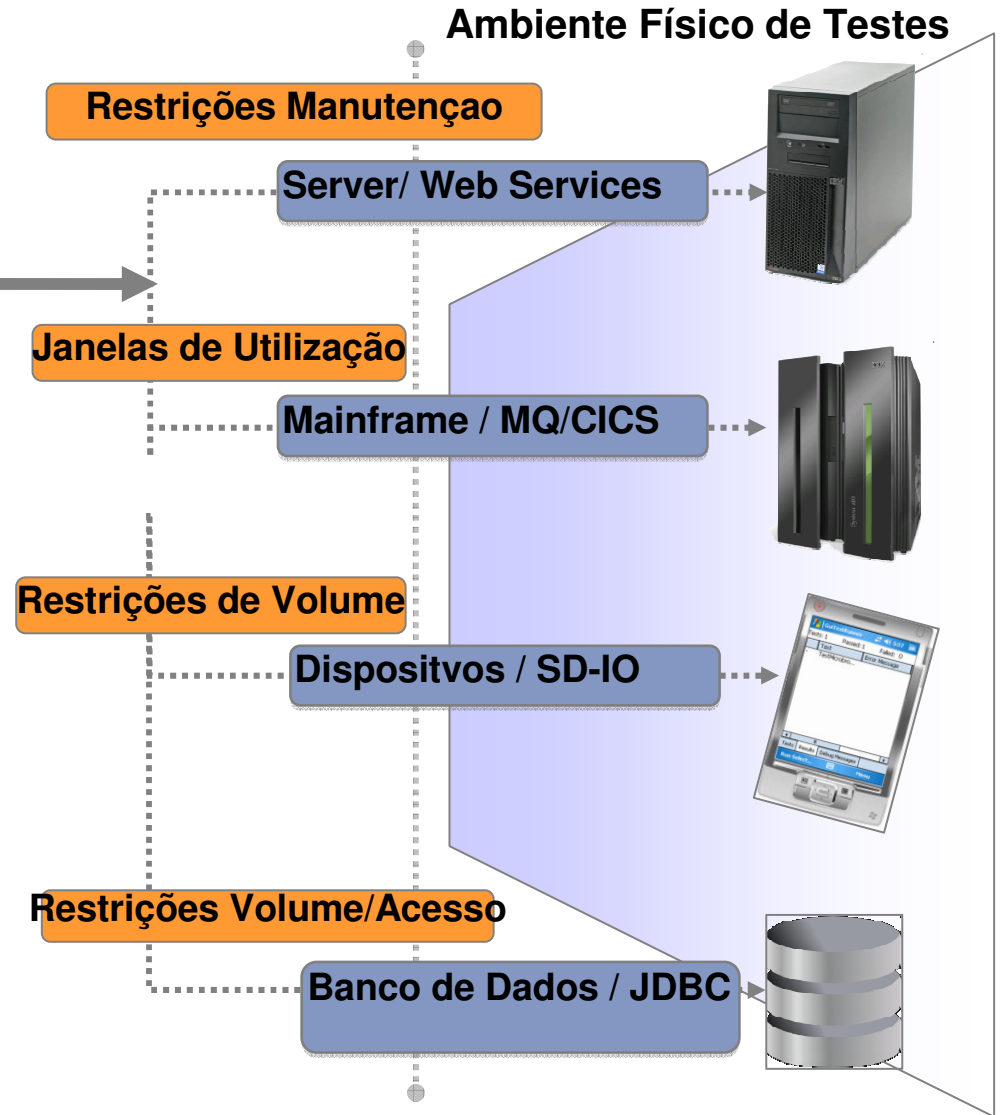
Ambiente Físico de Testes

Restrições Manutençao

Server/ Web Services

Janelas de Utilização

Mainframe / MQ/CICS

Restrições de Volume

Dispositvos / SD-IO

Restrições Volume/Acesso

Banco de Dados / JDBC